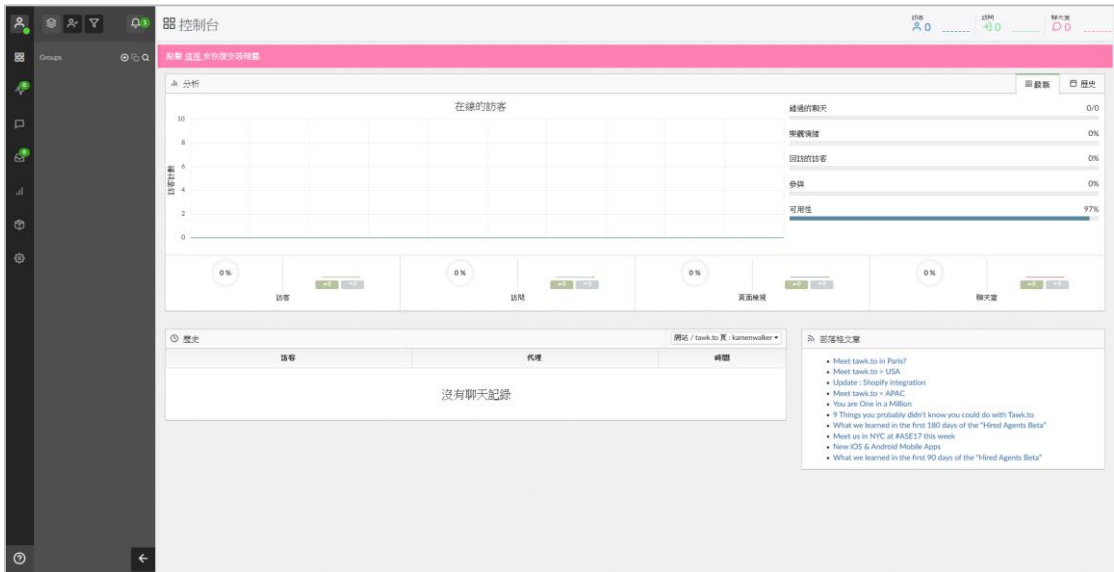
Groups

控制台

訪客 0 訪問 0 聊天室 0

點擊 這裡 來你應安裝程式

分析

最新 歷史

在線的訪客

10
8
6
4
2
0

訪客計數

錯過的聊天 0/0
零觀情緒 0%
回訪的訪客 0%
參與 0%
可用性 97%

0% 訪客
0% 訪問
0% 頁面檢視
0% 聊天室

歷史

網站 / tawk.to 頁 : kamenwalker

| 訪客 | 代理 | 時間 |
|---|---|---|

沒有聊天記錄

部落格文章

• Meet tawk.to in Paris?
• Meet tawk.to > USA
• Update : Shopify integration
• Meet tawk.to > APAC
• You are One in a Million
• 9 Things you probably didn't know you could do with Tawk.to
• What we learned in the first 180 days of the "Hired Agents Beta"
• Meet us in NYC at #ASE17 this week
• New iOS & Android Mobile Apps
• What we learned in the first 90 days of the "Hired Agents Beta"